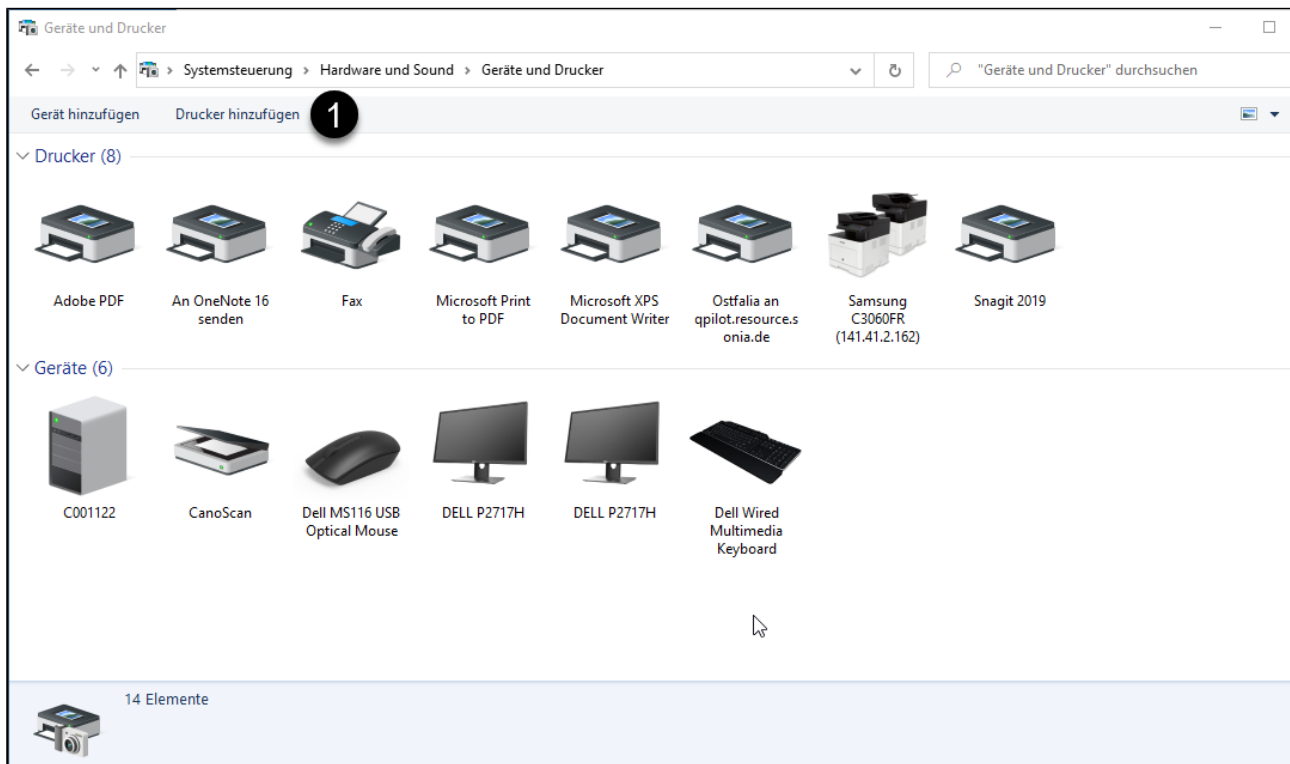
Geräte und Drucker

Systemsteuerung > Hardware und Sound > Geräte und Drucker

"Geräte und Drucker" durchsuchen

Gerät hinzufügen Drucker hinzufügen 1

Drucker (8)

Adobe PDF

An OneNote 16 senden

Fax

Microsoft Print to PDF

Microsoft XPS Document Writer

Ostfalia an qpilot.resource.sonia.de

Samsung C3060FR (141.41.2.162)

Snagit 2019

Geräte (6)

C001122

CanoScan

Dell MS116 USB Optical Mouse

DELL P2717H

DELL P2717H

Dell Wired Multimedia Keyboard

14 Elemente